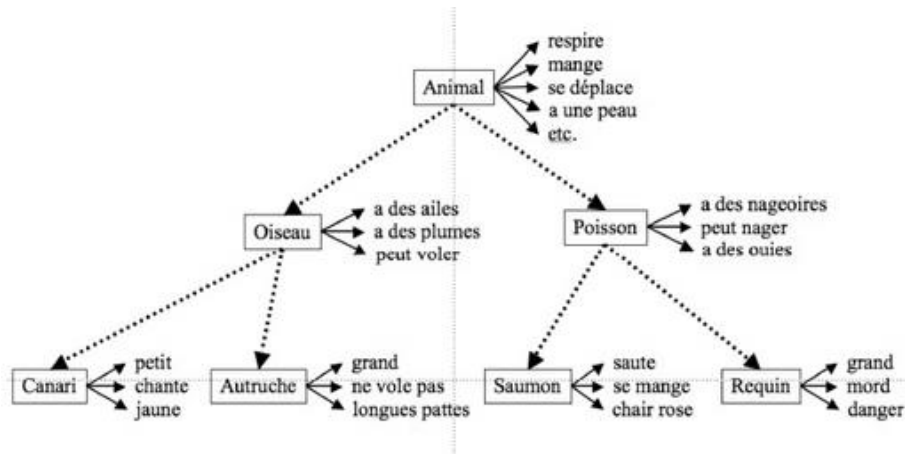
Animal
respire
mange
se déplace
a une peau
etc.

Oiseau
a des ailes
a des plumes
peut voler

Poisson
a des nageoires
peut nager
a des ouies

Canari
petit
chante
jaune

Autruche
grand
ne vole pas
longues pattes

Saumon
saute
se mange
chair rose

Requin
grand
mord
danger